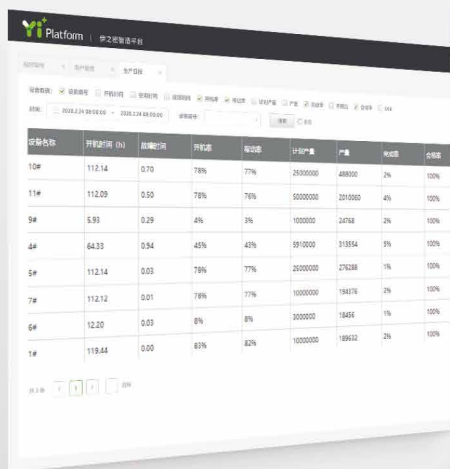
Yi Platform | 梦之然智造平台

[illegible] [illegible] 生产报表

设备数据: 设备编号 开机时间 故障时间 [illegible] 开机率 停机率 计划产量 产量 完成率 合格率 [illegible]

时间: 2018.2.24 08:00:00 ~ 2018.2.24 08:00:00 设备编号: 搜索

| 设备名称 | 开机时间（h） | 故障时间 | 开机率 | 稼动率 | 计划产量 | 产量 | 完成率 | 合格率 |
|---|---|---|---|---|---|---|---|---|
| 10# | 112.14 | 0.70 | 78% | 77% | 25000000 | 488000 | 2% | 100% |
| 11# | 112.09 | 0.50 | 78% | 76% | 50000000 | 2010060 | 4% | 100% |
| 9# | 5.93 | 0.29 | 4% | 3% | 1000000 | 24768 | 2% | 100% |
| 4# | 64.33 | 0.94 | 45% | 43% | 5910000 | 313554 | 5% | 100% |
| 5# | 112.14 | 0.03 | 78% | 77% | 25000000 | 276288 | 1% | 100% |
| 7# | 112.12 | 0.01 | 78% | 77% | 10000000 | 194376 | 2% | 100% |
| 6# | 12.20 | 0.03 | 8% | 8% | 3000000 | 18456 | 1% | 100% |
| 1# | 119.44 | 0.00 | 83% | 82% | 10000000 | 189632 | 2% | 100% |

共1条 < 1 > 跳转